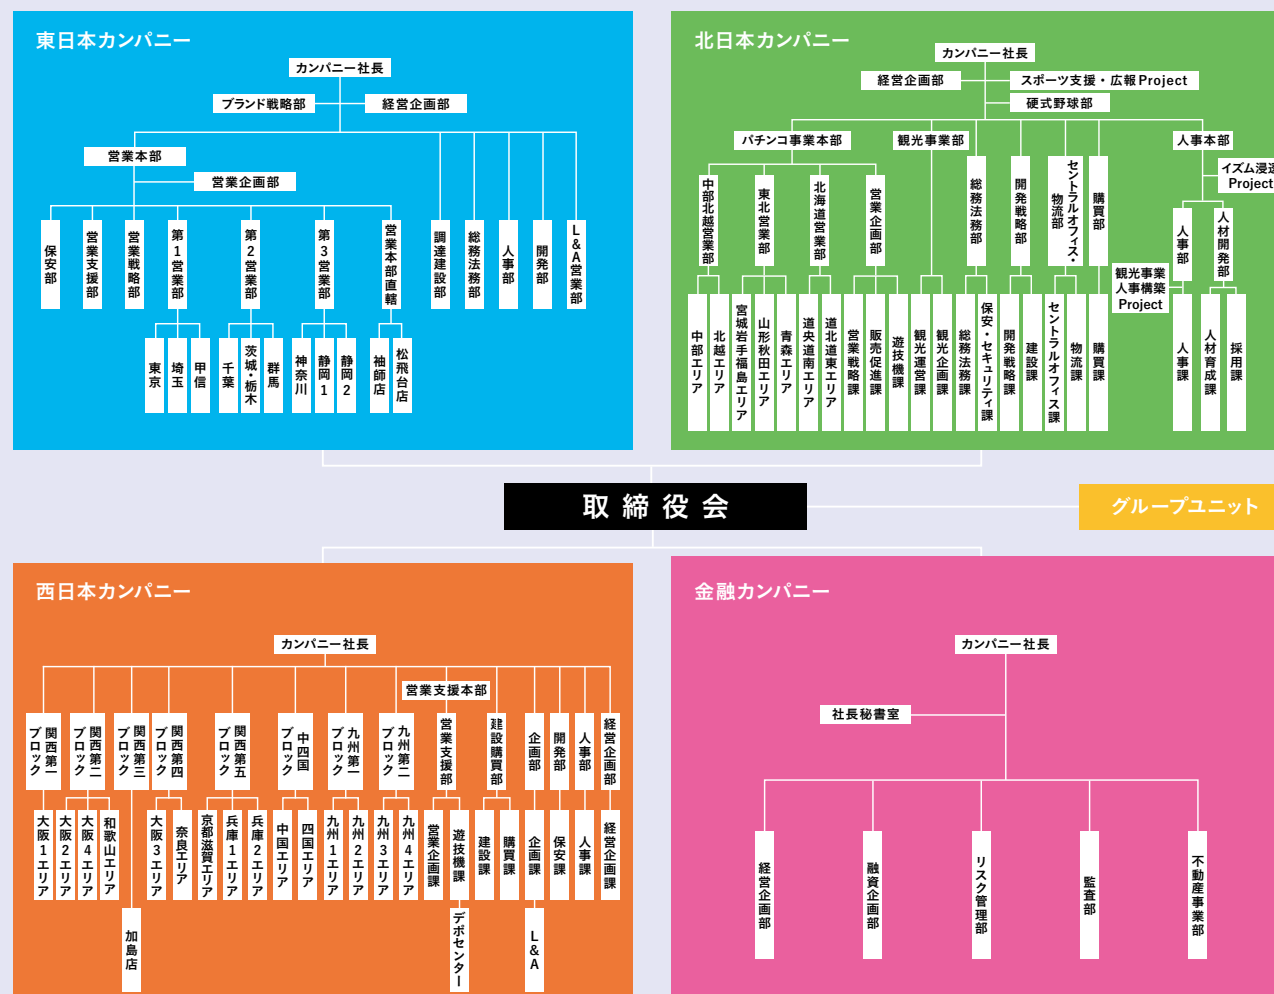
東日本カンパニー

カンパニー社長

ブランド戦略部

経営企画部

営業本部

営業企画部

保安部

営業支援部

営業戦略部

第1営業部

第2営業部

第3営業部

営業本部直轄

調達建設部

総務法務部

人事部

開発部

L&A営業部

東京

埼玉

甲信

千葉

茨城・栃木

群馬

神奈川

静岡1

静岡2

袖師店

松飛台店

北日本カンパニー

カンパニー社長

経営企画部

スポーツ支援・広報Project

硬式野球部

パチンコ事業本部

観光事業部

人事本部

イズム浸透
Project

中部北越営業部

東北営業部

北海道営業部

営業企画部

総務法務部

開発戦略部

セントラルオフィス・物流部

購買部

人事部

人材開発部

観光事業人事構築Project

中部エリア

北越エリア

宮城岩手福島エリア

山形秋田エリア

青森エリア

道央道南エリア

道北道東エリア

営業戦略課

販売促進課

遊技機課

観光運営課

観光企画課

総務法務課

保安・セキュリティ課

開発戦略課

建設課

セントラルオフィス課

物流課

購買課

人事課

人材育成課

採用課

取締役会

グループユニット

西日本カンパニー

カンパニー社長

営業支援本部

関西第一ブロック

関西第二ブロック

関西第三ブロック

関西第四ブロック

関西第五ブロック

中四国ブロック

九州第一ブロック

九州第二ブロック

営業支援部

建設購買部

企画部

開発部

人事部

経営企画部

大阪1エリア

大阪2エリア

大阪4エリア

和歌山エリア

加島店

大阪3エリア

奈良エリア

京都滋賀エリア

兵庫1エリア

兵庫2エリア

中国エリア

四国エリア

九州1エリア

九州2エリア

九州3エリア

九州4エリア

営業企画課

遊技機課

デポセンター

建設課

購買課

企画課

L&A

保安課

人事課

経営企画課

金融カンパニー

カンパニー社長

社長秘書室

経営企画部

融資企画部

リスク管理部

監査部

不動産事業部